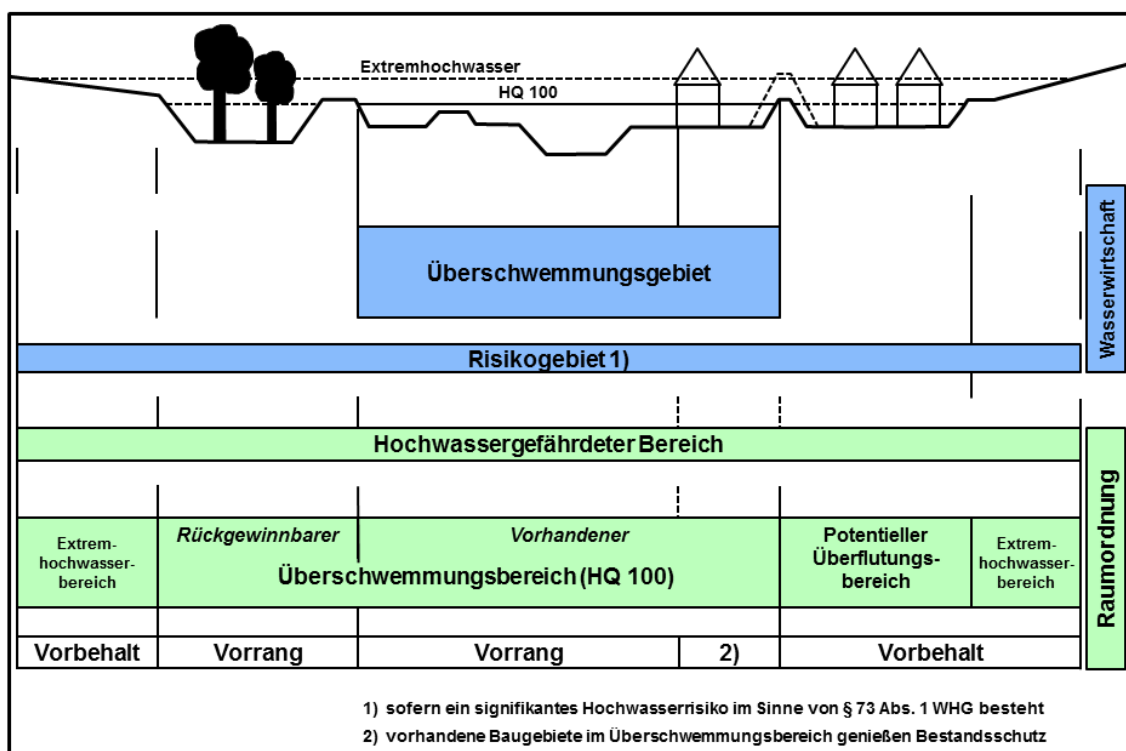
Extremhochwasser

HQ 100

Überschwemmungsgebiet

Risikogebiet 1)

Wasserwirtschaft

Hochwassergefährdeter Bereich

Extremhochwasserbereich

Rückgewinnbarer

Vorhandener

Überschwemmungsbereich (HQ 100)

Potentieller Überflutungsbereich

Extremhochwasserbereich

Raumordnung

| Vorbehalt | Vorrang | Vorrang | 2) | Vorbehalt |
|---|---|---|---|---|

1) sofern ein signifikantes Hochwasserrisiko im Sinne von § 73 Abs. 1 WHG besteht

2) vorhandene Baugebiete im Überschwemmungsbereich genießen Bestandsschutz